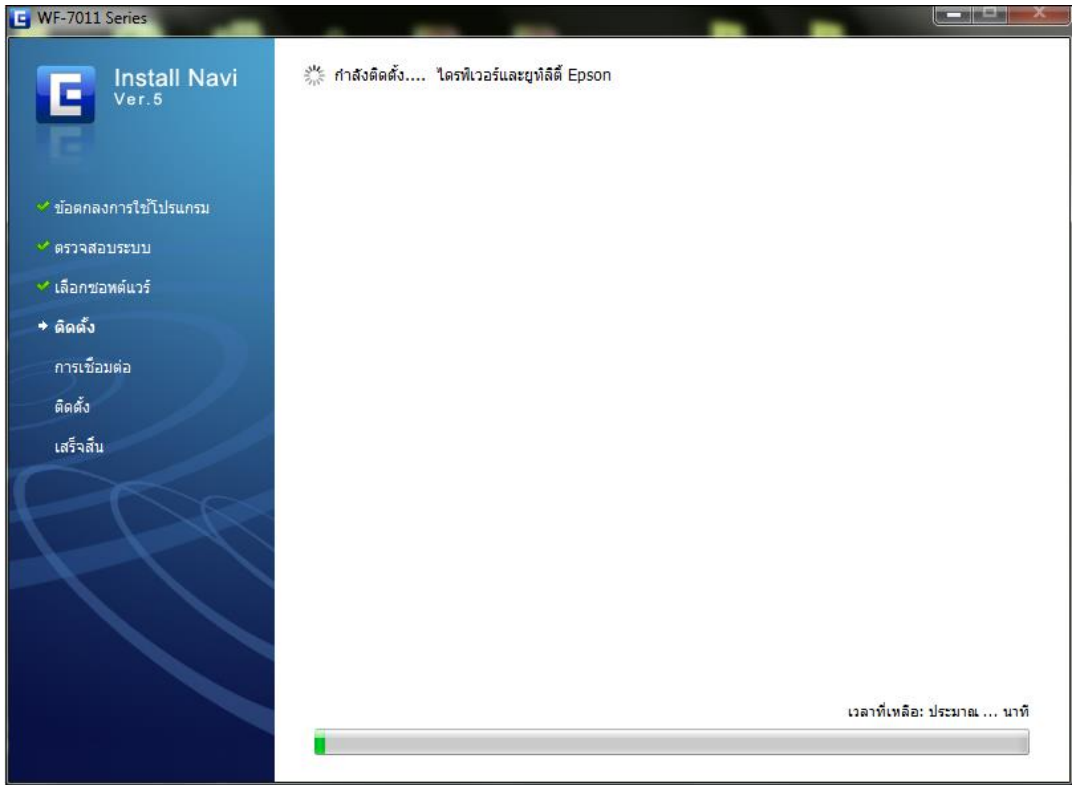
WF-7011 Series

Install Navi
Ver.5

ข้อตกลงการใช้โปรแกรม
ตรวจสอบระบบ
เลือกซอฟต์แวร์
ติดตั้ง
การเชื่อมต่อ
ติดตั้ง
เสร็จสิ้น

กำลังติดตั้ง.... ไดรฟ์เวอร์และยูทิลิตี้ Epson

เวลาที่เหลือ: ประมาณ ... นาที